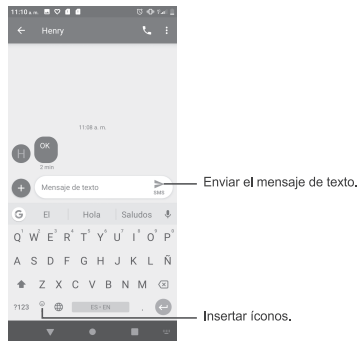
11:10 a.m.

Henry

11:08 a. m.

H

OK

2 min

Mensaje de texto

SMS

Enviar el mensaje de texto.

G El Hola Saludos

Q W E R T Y U I O P

A S D F G H J K L Ñ

Z X C V B N M

?123 , ES · EN .

Insertar íconos.